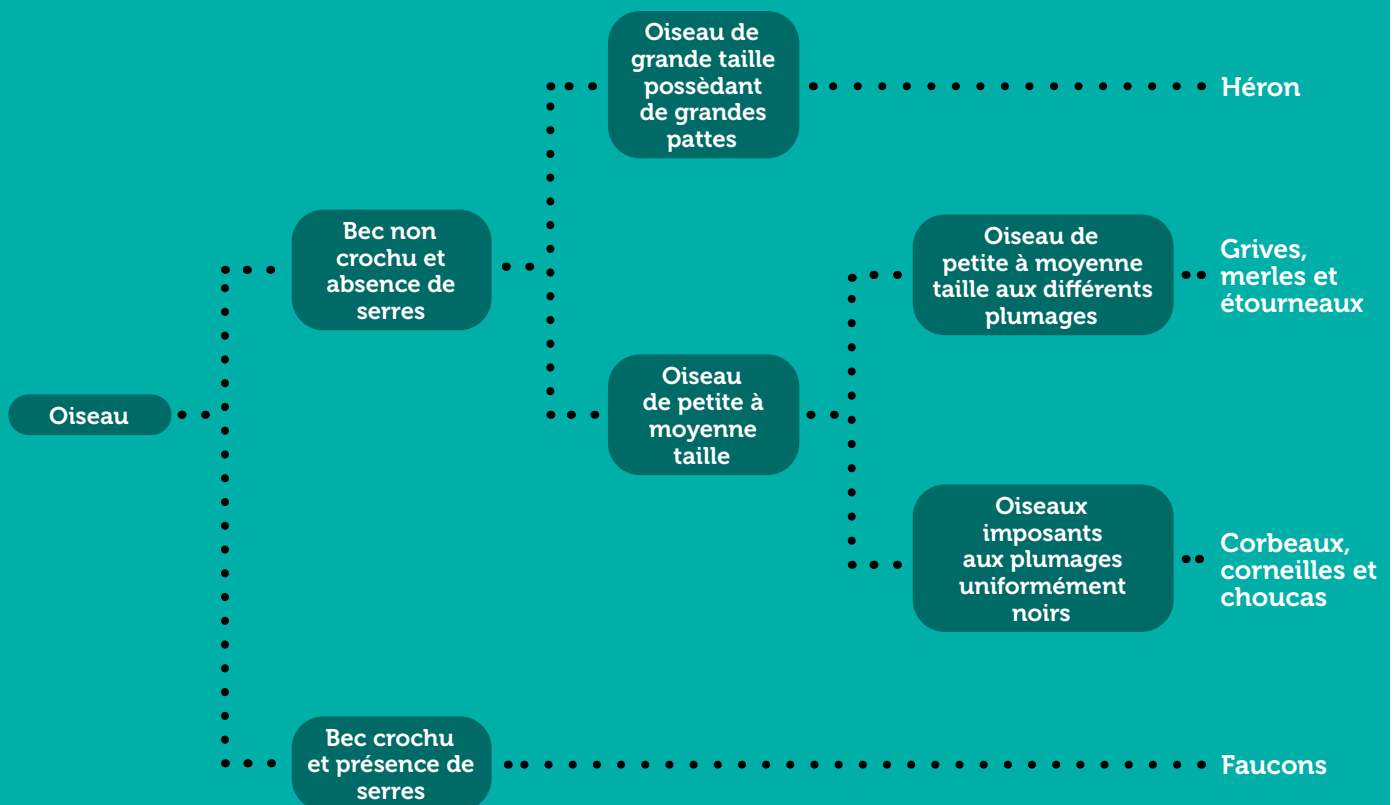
Oiseau

Bec non crochu et absence de serres

Oiseau de grande taille possèdant de grandes pattes

Héron

Oiseau de petite à moyenne taille

Oiseau de petite à moyenne taille aux différents plumages

Grives, merles et étourneaux

Oiseaux imposants aux plumages uniformément noirs

Corbeaux, corneilles et choucas

Bec crochu et présence de serres

Faucons